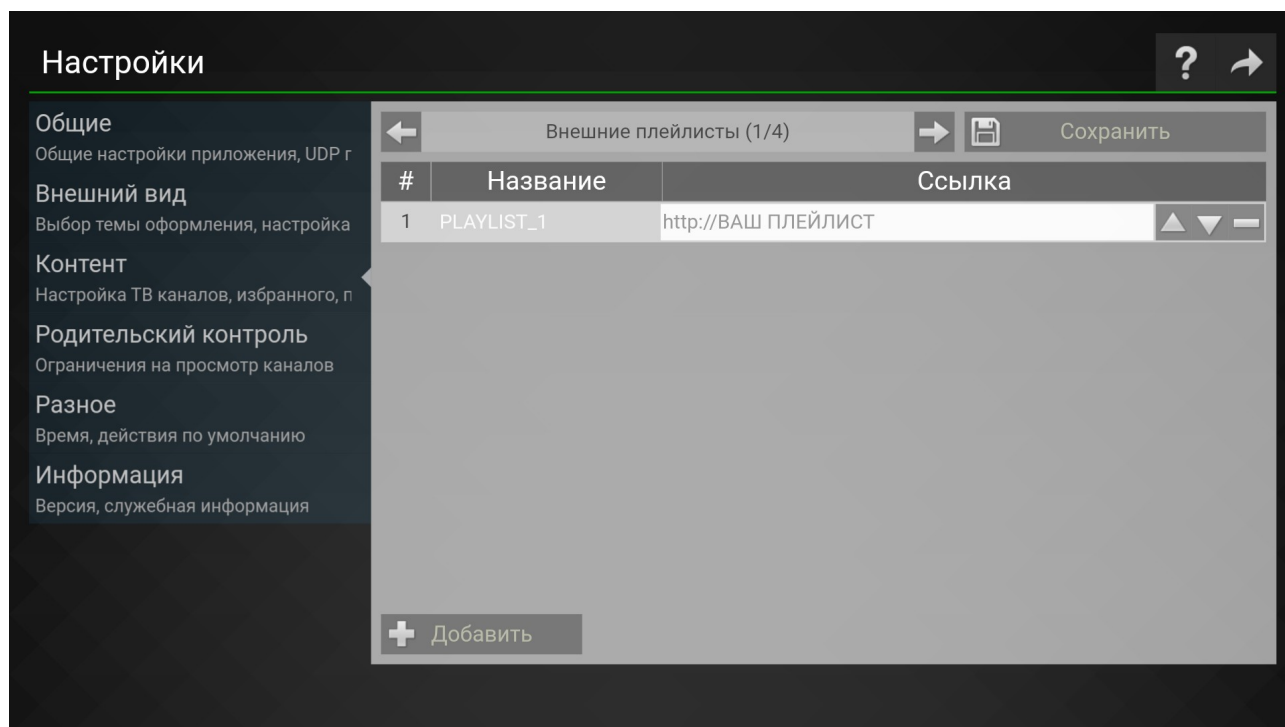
Настройки

?

Общие
Общие настройки приложения, UDP г

Внешний вид
Выбор темы оформления, настройка

Контент
Настройка ТВ каналов, избранного, п

Родительский контроль
Ограничения на просмотр каналов

Разное
Время, действия по умолчанию

Информация
Версия, служебная информация

Внешние плейлисты (1/4)

Сохранить

| # | Название | Ссылка |
|---|---|---|
| 1 | PLAYLIST_1 | http://ВАШ ПЛЕЙЛИСТ |

Добавить